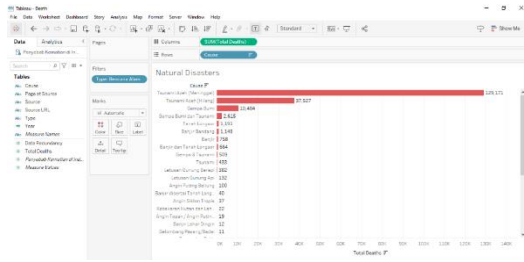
Tableau - Book1

File Data Worksheet Dashboard Story Analysis Map Format Server Window Help

Standard

Show Me

Data Analytics

Penyebab Kematian di In...

Search

Tables

Cause

Page of Source

Source

Source URL

Type

Year

Measure Names

Data Redundancy

Total Deaths

Penyebab Kematian di Ind...

Measure Values

Pages

Filters

Type: Bencana Alam

Marks

Automatic

Color Size Label

Detail Tooltip

Columns SUM(Total Deaths)

Rows Cause

Natural Disasters

Cause

Tsunami Aceh (Meninggal) 129.171

Tsunami Aceh (Hilang) 37.527

Gempa Bumi 22.494

Gempa Bumi dan Tsunami 2.618

Tanah Longsor 1.431

Banjir Bandang 1.148

Banjir 768

Banjir dan Tanah Longsor 664

Gempa & Tsunami 503

Tsunami 453

Letusan Gunung Berapi 382

Letusan Gunung Api 192

Angin Puting Beliung 100

Banjir Bandang dan Tanah Long.. 40

Angin Siklon Tropis 37

Kebakaran Hutan dan Lahan 22

Angin Topan / Angin Puting.. 19

Banjir Lahar Dingin 12

Gelombang Pasang/Badai 10

0K 100 200 300 400 500 600 700 800 900 1000 1100 1200 1300 1400

Total Deaths